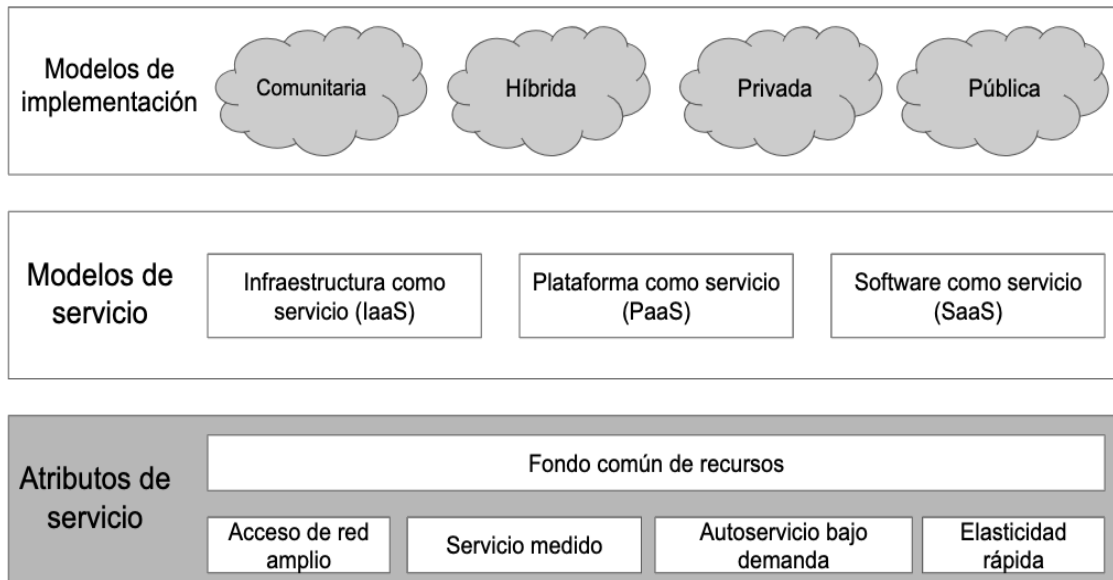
Modelos de implementación

Comunitaria

Híbrida

Privada

Pública

Modelos de servicio

Infraestructura como servicio (IaaS)

Plataforma como servicio (PaaS)

Software como servicio (SaaS)

Atributos de servicio

Fondo común de recursos

Acceso de red amplio

Servicio medido

Autoservicio bajo demanda

Elasticidad rápida